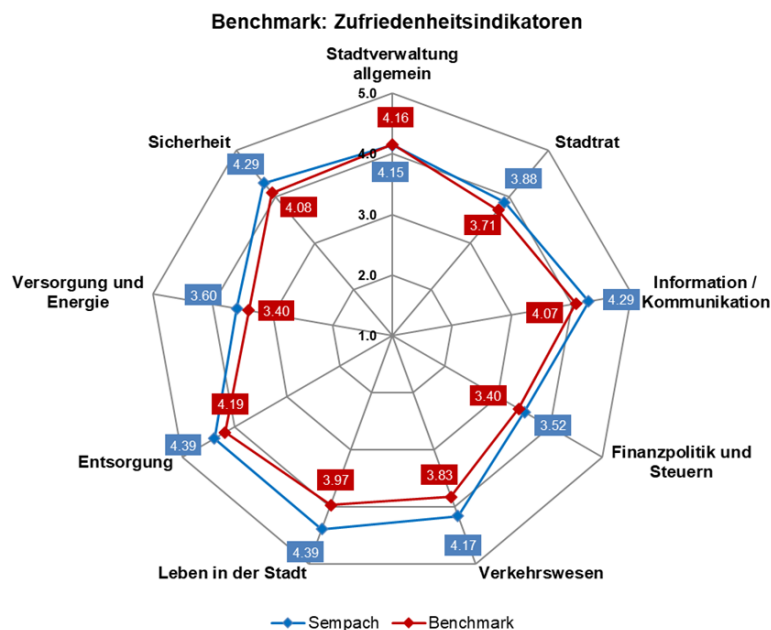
Benchmark: Zufriedenheitsindikatoren

Stadtverwaltung allgemein

5.0
4.0
3.0
2.0
1.0

4.16
4.15

Stadtrat
3.88
3.71

Information / Kommunikation
4.29
4.07

Finanzpolitik und Steuern
3.52
3.40

Verkehrswesen
4.17
3.83

Leben in der Stadt
4.39
3.97

Entsorgung
4.39
4.19

Versorgung und Energie
3.60
3.40

Sicherheit
4.29
4.08

Sempach
Benchmark